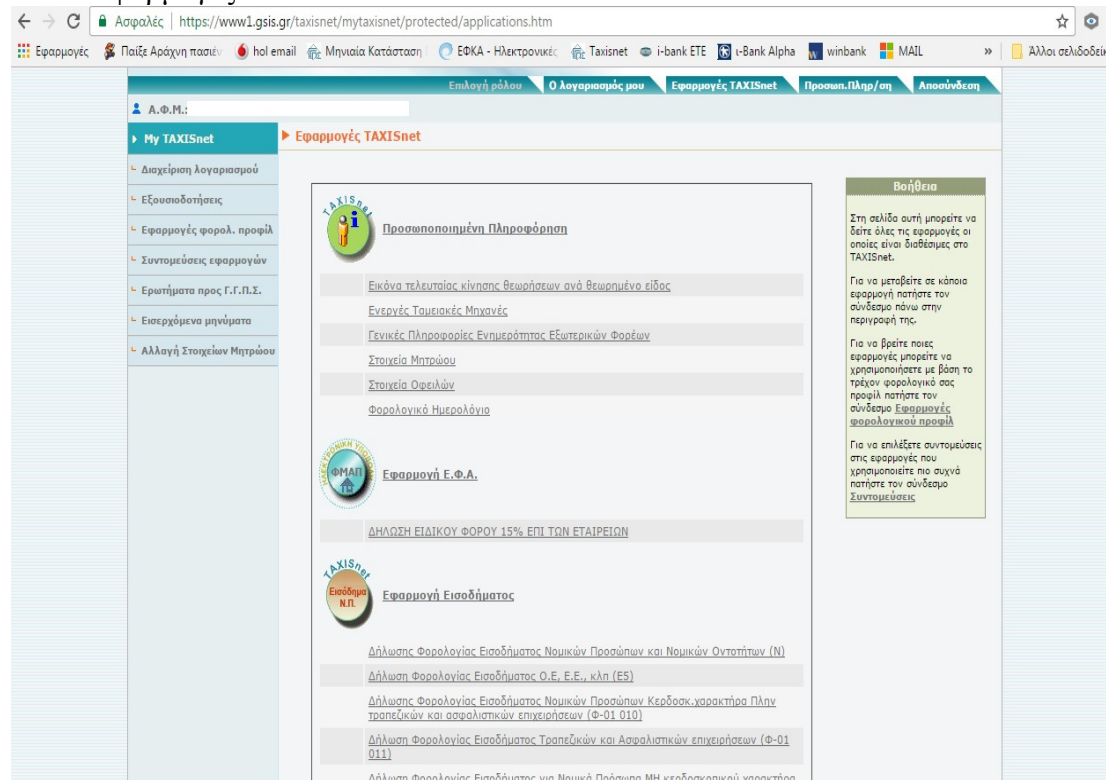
Ασφαλές | https://www1.gsis.gr/taxisnet/mytaxisnet/protected/applications.htm

Εφαρμογές | Παίξε Αράχνη πασιέν | hol email | Μηνιαία Κατάσταση | ΕΦΚΑ - Ηλεκτρονικές | Taxisnet | i-bank ETE | i-Bank Alpha | winbank | MAIL | » | Άλλοι σελιδοδείκ

Επιλογή ρόλου | Ο λογαριασμός μου | Εφαρμογές TAXISnet | Προσωπ.Πληρ/ση | Αποσύνδεση

Α.Φ.Μ.:

My TAXISnet
Διαχείριση λογαριασμού
Εξουσιοδοτήσεις
Εφαρμογές φορολ. προφίλ
Συντομεύσεις εφαρμογών
Ερωτήματα προς Γ.Γ.Π.Σ.
Εισερχόμενα μηνύματα
Αλλαγή Στοιχείων Μητρώου

Εφαρμογές TAXISnet

TAXISnet

Προσωποποιημένη Πληροφόρηση

Εικόνα τελευταίας κίνησης θεωρήσεων ανά θεωρημένο είδος
Ενεργές Ταμειακές Μηχανές
Γενικές Πληροφορίες Ενημερότητας Εξωτερικών Φορέων
Στοιχεία Μητρώου
Στοιχεία Οφειλών
Φορολογικό Ημερολόγιο

ΗΛΕΚΤΡΟΝΙΚΗ ΥΠΟΒΟΛΗ ΦΜΑΠ

Εφαρμογή Ε.Φ.Α.

ΔΗΛΩΣΗ ΕΙΔΙΚΟΥ ΦΟΡΟΥ 15% ΕΠΙ ΤΩΝ ΕΤΑΙΡΕΙΩΝ

TAXISnet Εισόδημα Ν.Π.

Εφαρμογή Εισοδήματος

Δήλωσης Φορολογίας Εισοδήματος Νομικών Προσώπων και Νομικών Οντοτήτων (N)
Δήλωση Φορολογίας Εισοδήματος Ο.Ε, Ε.Ε., κλπ (Ε5)
Δήλωσης Φορολογίας Εισοδήματος Νομικών Προσώπων Κερδοσκ.χαρακτήρα Πλην τραπεζικών και ασφαλιστικών επιχειρήσεων (Φ-01 010)
Δήλωση Φορολογίας Εισοδήματος Τραπεζικών και Ασφαλιστικών επιχειρήσεων (Φ-01 011)
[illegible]

Βοήθεια

Στη σελίδα αυτή μπορείτε να δείτε όλες τις εφαρμογές οι οποίες είναι διαθέσιμες στο TAXISnet.

Για να μεταβείτε σε κάποια εφαρμογή πατήστε τον σύνδεσμο πάνω στην περιγραφή της.

Για να βρείτε ποιες εφαρμογές μπορείτε να χρησιμοποιήσετε με βάση το τρέχον φορολογικό σας προφίλ πατήστε τον σύνδεσμο Εφαρμογές φορολογικού προφίλ

Για να επιλέξετε συντομεύσεις στις εφαρμογές που χρησιμοποιείτε πιο συχνά πατήστε τον σύνδεσμο Συντομεύσεις